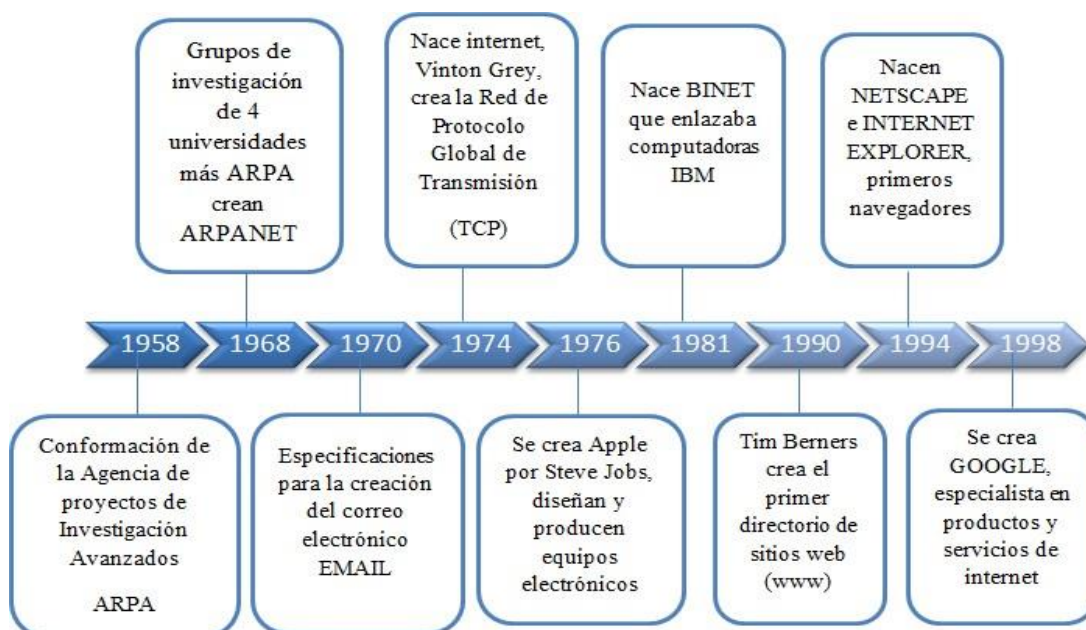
Grupos de investigación de 4 universidades más ARPA crean ARPANET

Nace internet, Vinton Grey, crea la Red de Protocolo Global de Transmisión

(TCP)

Nace BINET que enlazaba computadoras IBM

Nacen NETSCAPE e INTERNET EXPLORER, primeros navegadores

1958 1968 1970 1974 1976 1981 1990 1994 1998

Conformación de la Agencia de proyectos de Investigación Avanzados

ARPA

Especificaciones para la creación del correo electrónico EMAIL

Se crea Apple por Steve Jobs, diseñan y producen equipos electrónicos

Tim Berners crea el primer directorio de sitios web (www)

Se crea GOOGLE, especialista en productos y servicios de internet